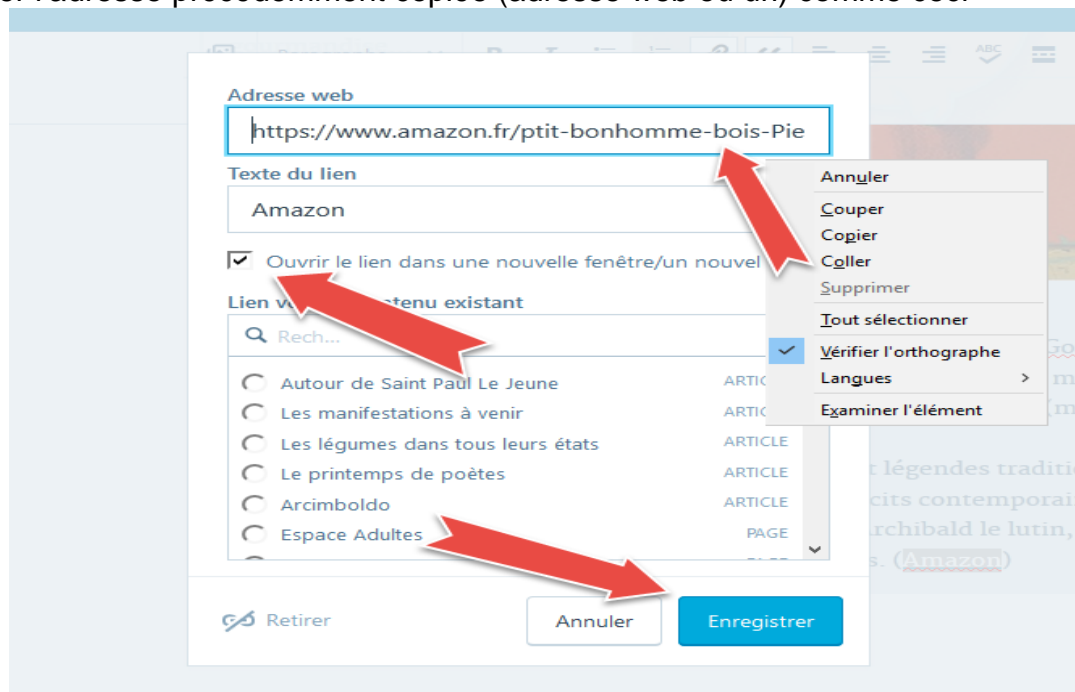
Adresse web

https://www.amazon.fr/ptit-bonhomme-bois-Pie

Texte du lien

Amazon

Ouvrir le lien dans une nouvelle fenêtre/un nouvel

Lien v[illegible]tenu existant

Rech...

Autour de Saint Paul Le Jeune ARTIC

Les manifestations à venir ARTIC

Les légumes dans tous leurs états ARTICLE

Le printemps de poètes ARTICLE

Arcimboldo ARTICLE

Espace Adultes PAGE

Annuler

Couper
Copier
Coller
Supprimer

Tout sélectionner

Vérifier l'orthographe
Langues >

Examiner l'élément

t légendes traditi
cits contemporai
rchibald le lutin,
s. (Amazon)

Retirer

Annuler

Enregistrer